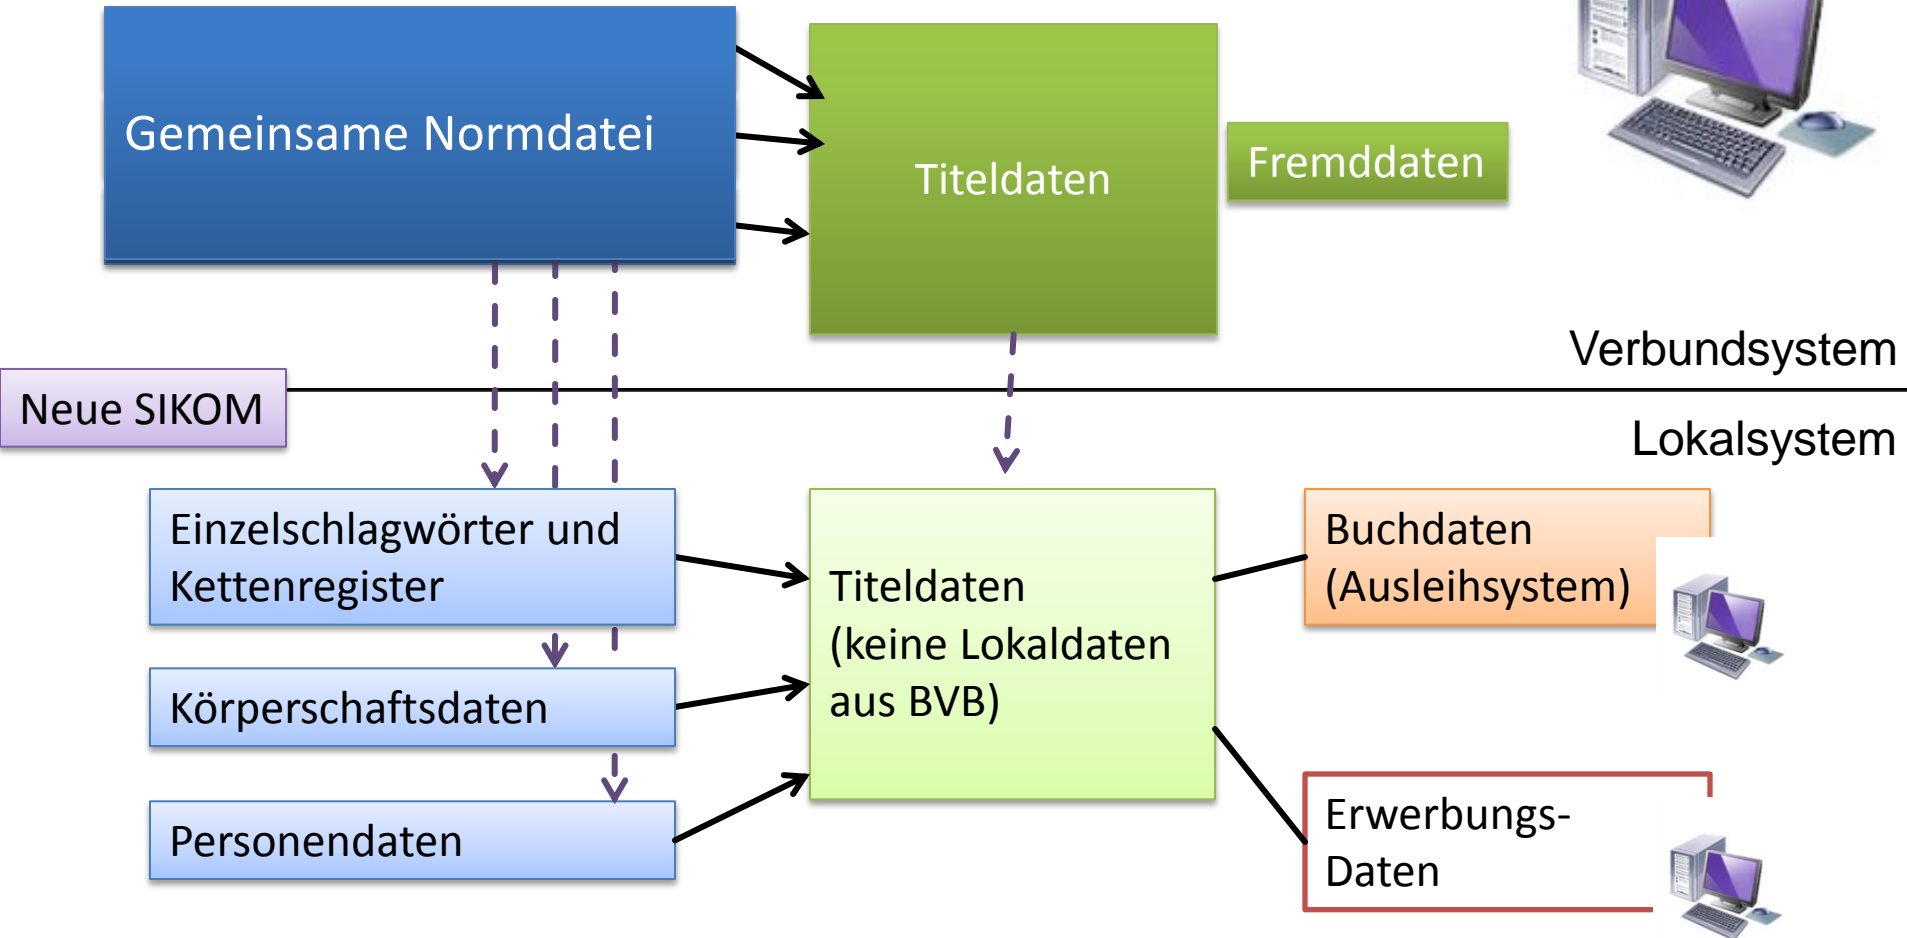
Gemeinsame Normdatei

Titeldaten

Fremddaten

Verbundsystem

Neue SIKOM

Lokalsystem

Einzelschlagwörter und Kettenregister

Körperschaftsdaten

Personendaten

Titeldaten (keine Lokaldaten aus BVB)

Buchdaten (Ausleihsystem)

Erwerbungs-Daten